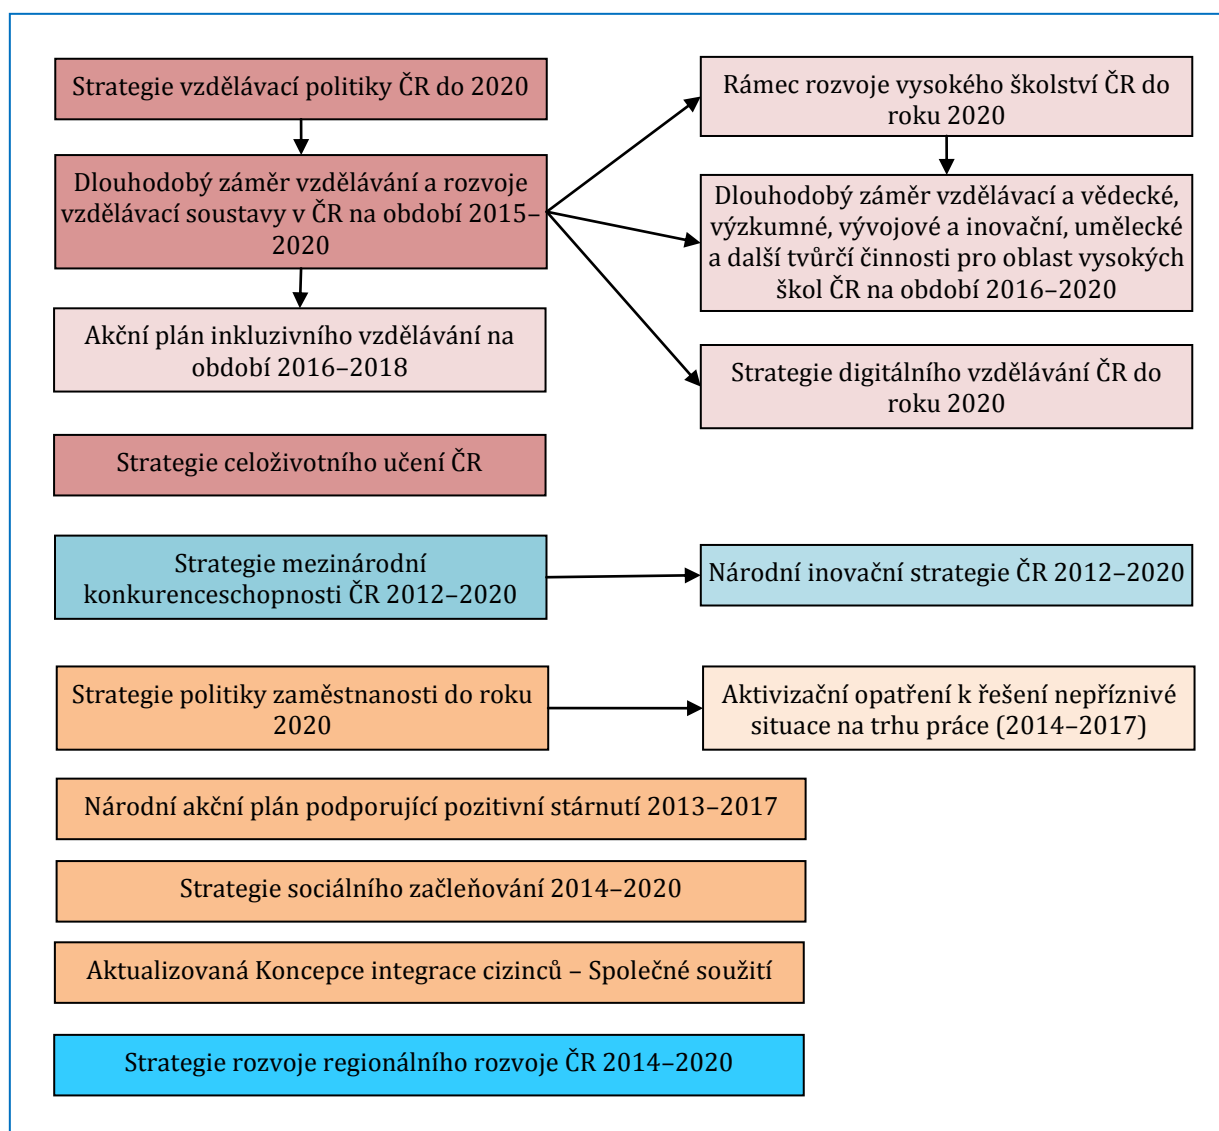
Strategie vzdělávací politiky ČR do 2020

Dlouhodobý záměr vzdělávání a rozvoje vzdělávací soustavy v ČR na období 2015–2020

Akční plán inkluzivního vzdělávání na období 2016–2018

Rámec rozvoje vysokého školství ČR do roku 2020

Dlouhodobý záměr vzdělávací a vědecké, výzkumné, vývojové a inovační, umělecké a další tvůrčí činnosti pro oblast vysokých škol ČR na období 2016–2020

Strategie digitálního vzdělávání ČR do roku 2020

Strategie celoživotního učení ČR

Strategie mezinárodní konkurenceschopnosti ČR 2012–2020

Národní inovační strategie ČR 2012–2020

Strategie politiky zaměstnanosti do roku 2020

Aktivizační opatření k řešení nepříznivé situace na trhu práce (2014–2017)

Národní akční plán podporující pozitivní stárnutí 2013–2017

Strategie sociálního začleňování 2014–2020

Aktualizovaná Koncepce integrace cizinců – Společné soužití

Strategie rozvoje regionálního rozvoje ČR 2014–2020